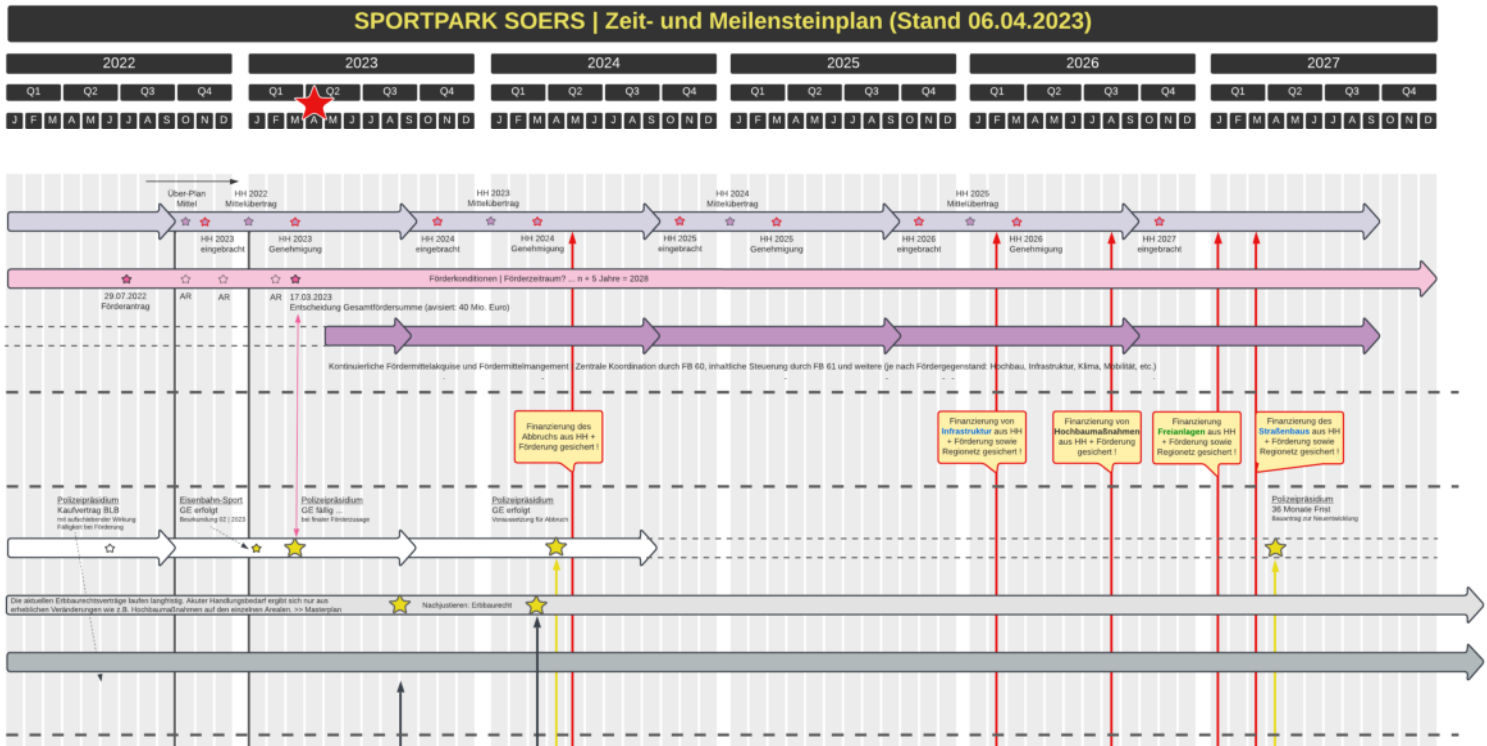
SPORTPARK SOERS | Zeit- und Meilensteinplan (Stand 06.04.2023)

2022
Q1 Q2 Q3 Q4
J F M A M J J A S O N D

2023
Q1 Q2 Q3 Q4
J F M A M J J A S O N D

2024
Q1 Q2 Q3 Q4
J F M A M J J A S O N D

2025
Q1 Q2 Q3 Q4
J F M A M J J A S O N D

2026
Q1 Q2 Q3 Q4
J F M A M J J A S O N D

2027
Q1 Q2 Q3 Q4
J F M A M J J A S O N D

Über-Plan Mittel
HH 2022 Mittelübertrag
HH 2023 Mittelübertrag
HH 2024 Mittelübertrag
HH 2025 Mittelübertrag

HH 2023 eingebracht
HH 2023 Genehmigung
HH 2024 eingebracht
HH 2024 Genehmigung
HH 2025 eingebracht
HH 2025 Genehmigung
HH 2026 eingebracht
HH 2026 Genehmigung
HH 2027 eingebracht

Förderkonditionen | Förderzeitraum? ... n + 5 Jahre = 2028

29.07.2022 Förderantrag
AR
AR
AR
17.03.2023 Entscheidung Gesamtfördersumme (avisiert: 40 Mio. Euro)

Kontinuierliche Fördermittelakquise und Fördermittelmangement | Zentrale Koordination durch FB 60, inhaltliche Steuerung durch FB 61 und weitere (je nach Fördergegenstand: Hochbau, Infrastruktur, Klima, Mobilität, etc.)

Finanzierung des Abbruchs aus HH + Förderung gesichert !

Finanzierung von Infrastruktur aus HH + Förderung sowie Regionetz gesichert !

Finanzierung von Hochbaumaßnahmen aus HH + Förderung gesichert !

Finanzierung Freianlagen aus HH + Förderung sowie Regionetz gesichert !

Finanzierung des Straßenbaus aus HH + Förderung sowie Regionetz gesichert !

Polizeipräsidium
Kaufvertrag BLB
mit aufschiebender Wirkung
Fälligkeit bei Förderung

Eisenbahn-Sport
GE erfolgt
Beurkundung 02 | 2023

Polizeipräsidium
GE fällig ...
bei finaler Förderzusage

Polizeipräsidium
GE erfolgt
Voraussetzung für Abbruch

Polizeipräsidium
36 Monate Frist
Bauantrag zur Neuentwicklung

Die aktuellen Erbbaurechtsverträge laufen langfristig. Akuter Handlungsbedarf ergibt sich nur aus erheblichen Veränderungen wie z.B. Hochbaumaßnahmen auf den einzelnen Arealen. >> Masterplan

Nachjustieren: Erbbaurecht